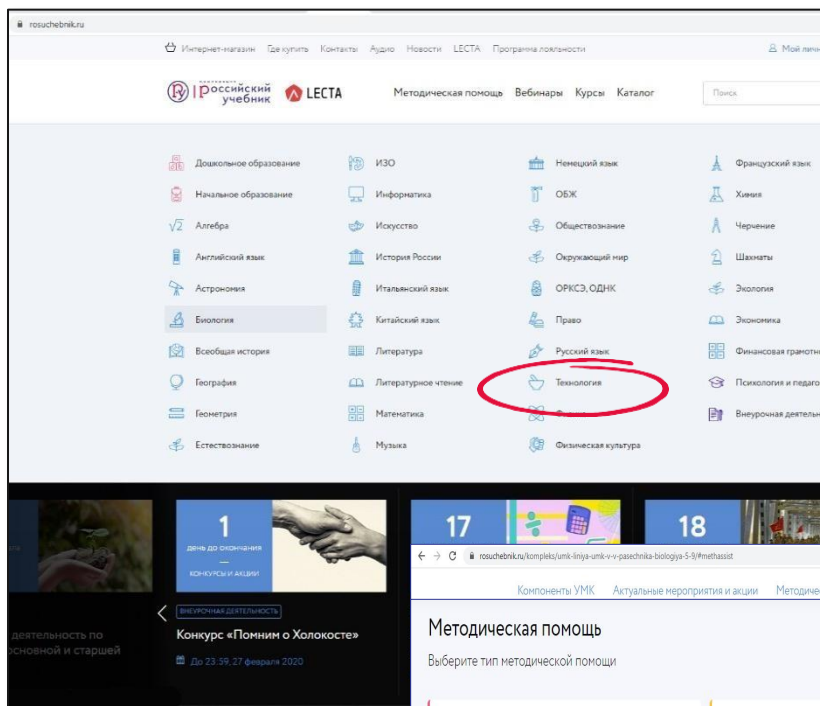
rosuchebnik.ru

Интернет-магазин Где купить Контакты Аудио Новости LECTA Программа лояльности Мой личн

Российский учебник LECTA

Методическая помощь Вебинары Курсы Каталог

Поиск

Дошкольное образование
Начальное образование
Алгебра
Английский язык
Астрономия
Биология
Всеобщая история
География
Геометрия
Естествознание

ИЗО
Информатика
Искусство
История России
Итальянский язык
Китайский язык
Литература
Литературное чтение
Математика
Музыка

Немецкий язык
ОБЖ
Обществознание
Окружающий мир
ОРКСЭ, ОДНК
Право
Русский язык
Технология
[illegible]
Физическая культура

Французский язык
Химия
Черчение
Шахматы
Экология
Экономика
Финансовая грамотн
Психология и педаго
Внеурочная деятельн

1
день до окончания
КОНКУРСЫ И АКЦИИ

17

18

деятельность по основной и старшей

ВНЕУРОЧНАЯ ДЕЯТЕЛЬНОСТЬ
Конкурс «Помним о Холокосте»
До 23:59, 27 февраля 2020

rosuchebnik.ru/kompleks/umk-liniya-umk-v-v-pasechnika-biologiya-5-9/#methassist

Компоненты УМК Актуальные мероприятия и акции Методиче

Методическая помощь
Выберите тип методической помощи